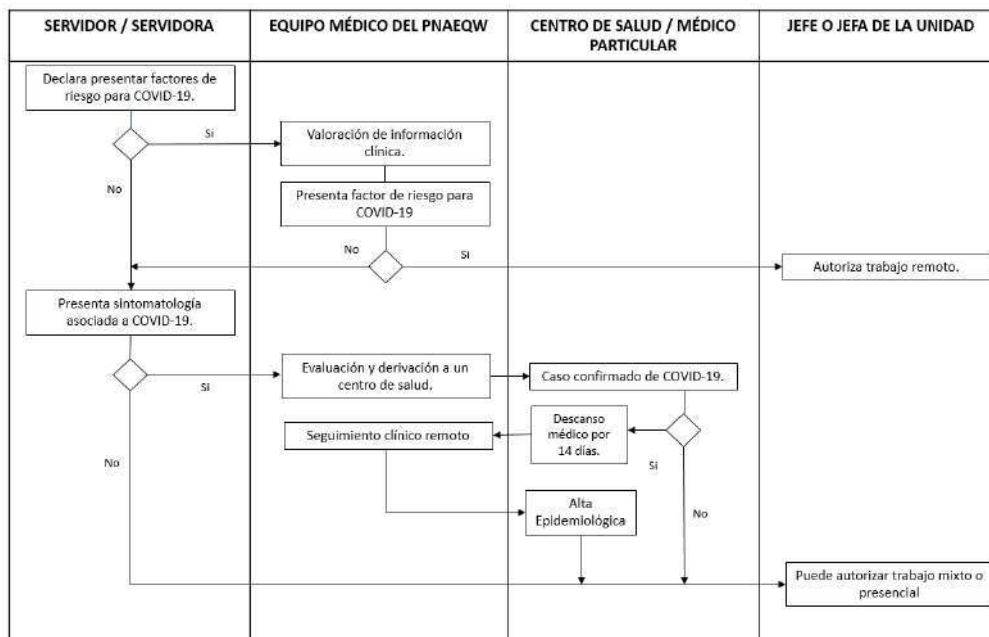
| SERVIDOR / SERVIDORA | EQUIPO MÉDICO DEL PNAEQW | CENTRO DE SALUD / MÉDICO PARTICULAR | JEFE O JEFA DE LA UNIDAD |
|---|---|---|---|

Declara presentar factores de riesgo para COVID-19.

Si

Valoración de información clínica.

Presenta factor de riesgo para COVID-19

No

No

SI

Autoriza trabajo remoto.

Presenta sintomatología asociada a COVID-19.

SI

Evaluación y derivación a un centro de salud.

Caso confirmado de COVID-19.

Descanso médico por 14 días.

Seguimiento clínico remoto

Si

No

Alta Epidemiológica

No

Puede autorizar trabajo mixto o presencial